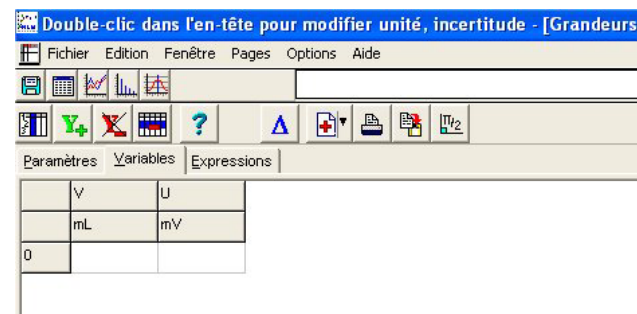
Double-clic dans l'en-tête pour modifier unité, incertitude - [Grandeurs

Fichier Edition Fenêtre Pages Options Aide

Paramètres Variables Expressions

| | V | U |
|---|---|---|
| | mL | mV |
| 0 | | |